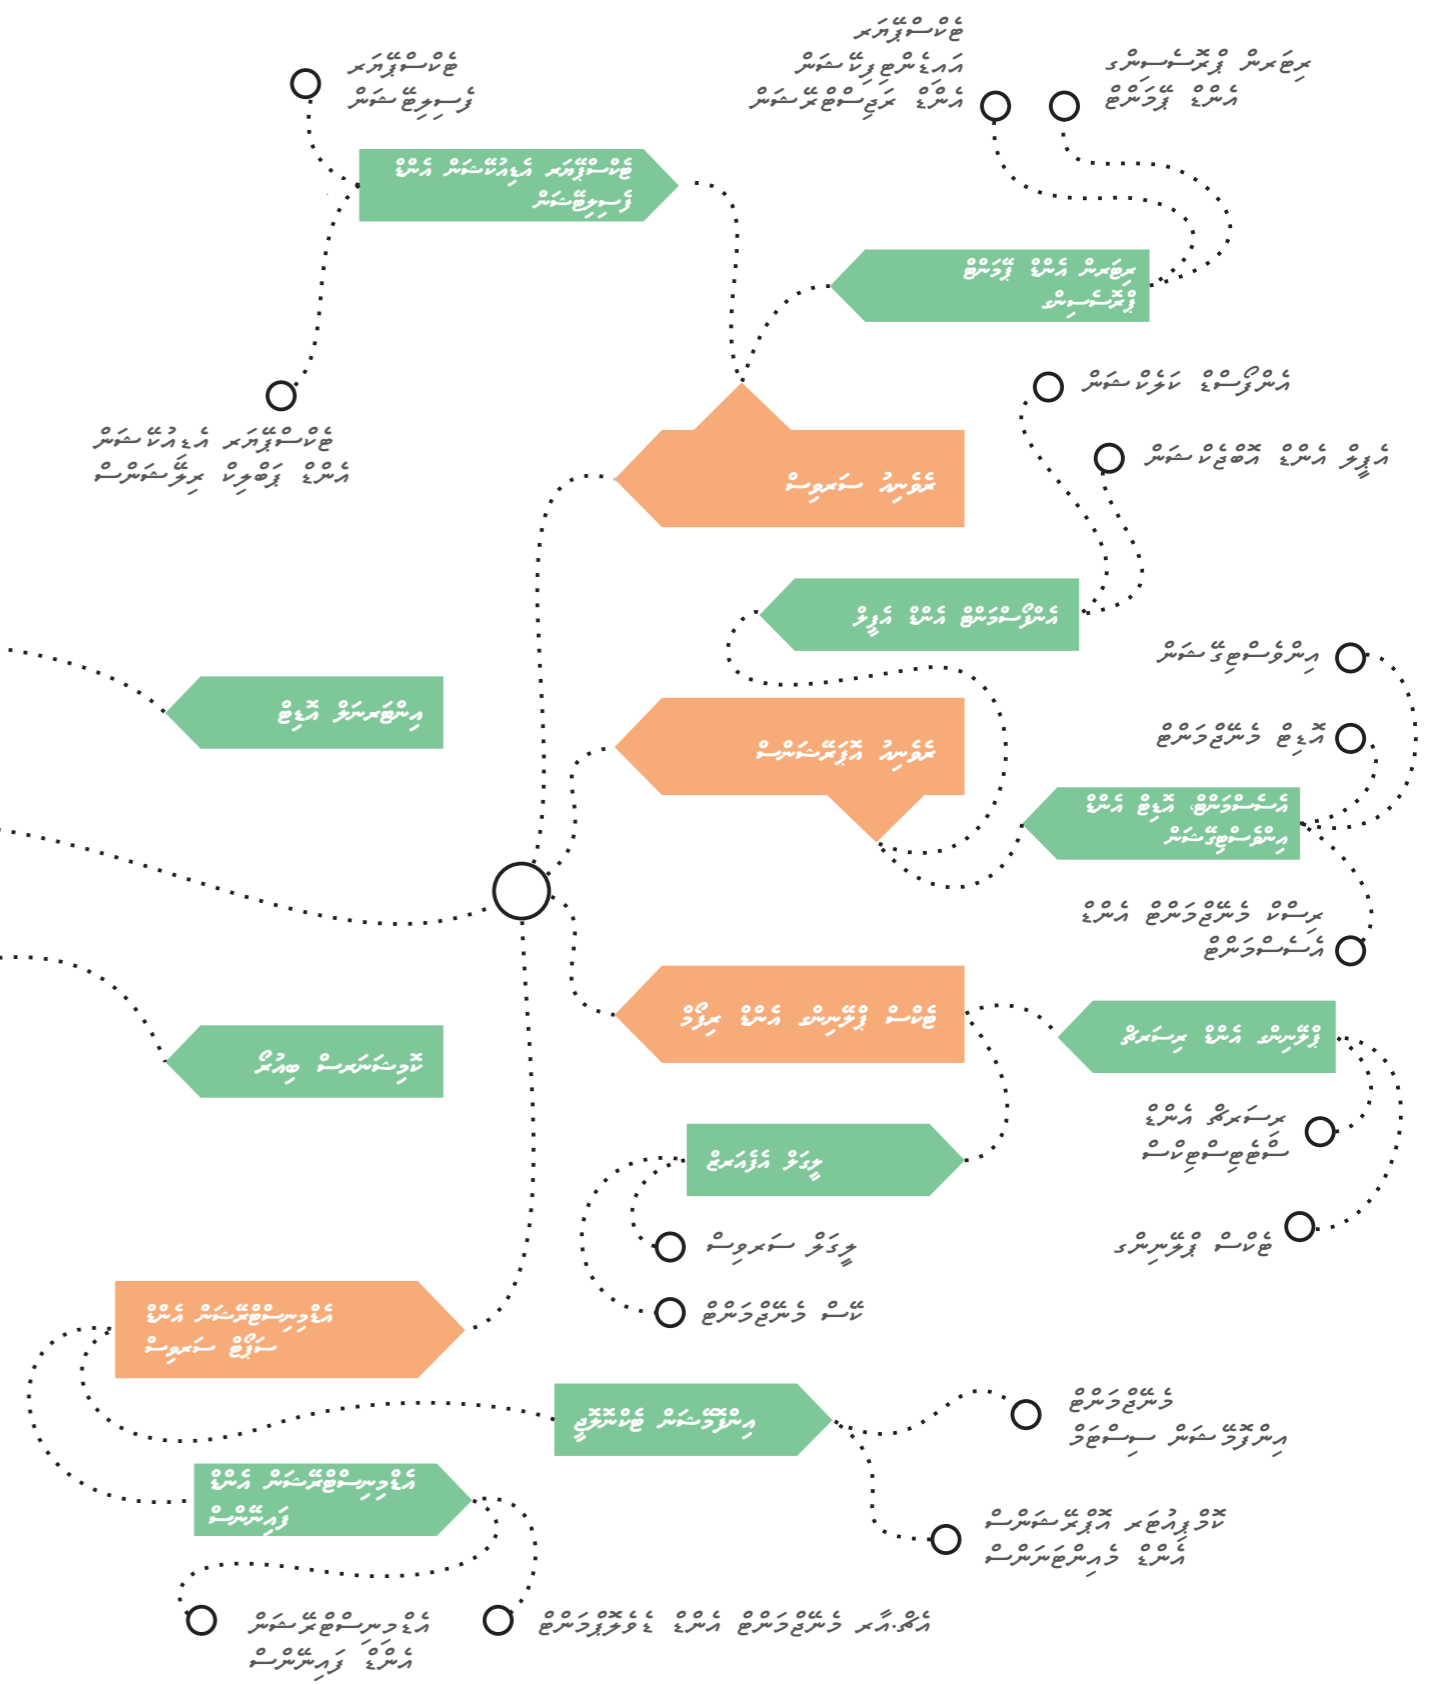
ބޭރުގެ ފާރަވެރި ފުލުހުންގެ ބަލަހައްޓަން

ބޭރުގެ ފާރަވެރި އެހީތެރިވުން ލިބޭނެ ގޮތް ފަހިކުރުން

ބޭރުގެ ފާރަވެރި ފުލުހުންގެ ބަލަހައްޓަން ހަމަޖެހުން

ރަށަށް ހާނިކާރަކުން
ފުލުހުން ބެލުން

ބޭރުގެ ފާރަވެރި
އެހީތެރިވުން
ހަމަޖެހުން

ރަށަށް ހާނިކާރަކުން އަދި ފުލުހުން ބެލުން

ބޭރުގެ ފާރަވެރި އެހީތެރިވުން
އަދި ސަލާމަތީ ފުލުހުން

ރަށަށް ހާނިކާރަކުން ފުލުހުން ބަލަހައްޓަން

އިންތިޒާމު ހަމަޖެހުން

އެހީތެރިކަން ބޭނުންވާ ފަރާތްތަކަށް

އެހީ ލިބޭނެ ގޮތް

އިންތިޒާމުތައް ރާވާ ހިންގުން

ފިހާރަ ހުޅުވުން

ދިރިއުޅުމަށް ސަލާމަތީ ގޮތުން

ފިހާރަ ހިންގާ ފަރާތް

ފުލުހުން ބަލަހައްޓާ މަސައްކަތް

ބަނދަރު އަދި ފެރީ ހިންގުން

ފެރީ ހިދުމަތް

ރަށްރަށަށް ދަތުރުކުރުން

ބަނދަރު ހިންގާ ފަރާތް

ހަމަޖެހުން ލިބުމަށް

ސަލާމަތީ ގޮތުން

ރަށުގެ ސަލާމަތާއި

ރަށުގެ އަމާން

އާއިލާތަކާއި ގުޅުން

ރަށުގެ އަހުލުވެރިން

ރަށުގެ ކައުންސިލު

އާއިލާ ގުޅުން

ބޭރުގެ ފާރަވެރި އެހީތެރިވުން އަދި ރަށަށް ފުލުހުން ބެލުން

ފުލުހުން އަދި ދިފާއު

ސަލާމަތީ ބާރު

ހަލުވި ހިދުމަތް

ރަށްރަށުގެ ކައުންސިލުތައް

ދިވެހި ބަނދަރުތަކުން ލިބޭ ހިދުމަތް

ދިވެހި ފުލުހުން